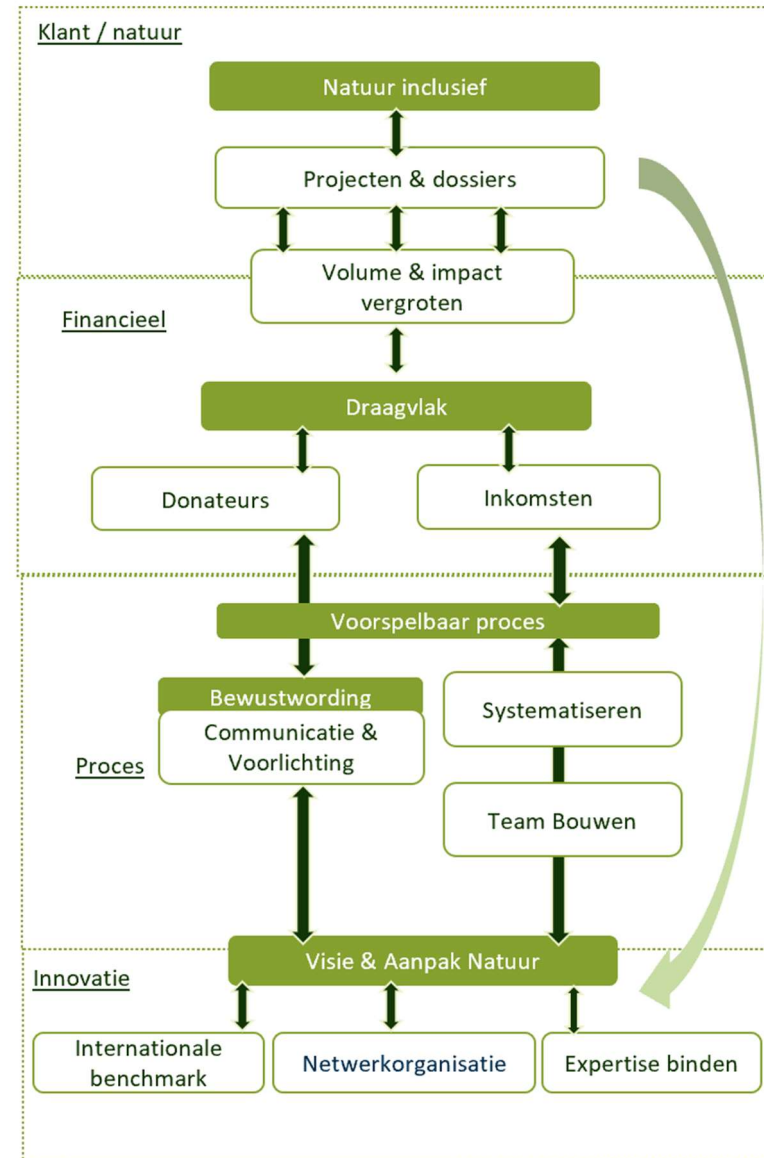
Klant / natuur

Natuur inclusief

Projecten & dossiers

Volume & impact vergroten

Financieel

Draagvlak

Donateurs

Inkomsten

Voorspelbaar proces

Bewustwording

Communicatie & Voorlichting

Systematiseren

Proces

Team Bouwen

Innovatie

Visie & Aanpak Natuur

Internationale benchmark

Netwerkorganisatie

Expertise binden